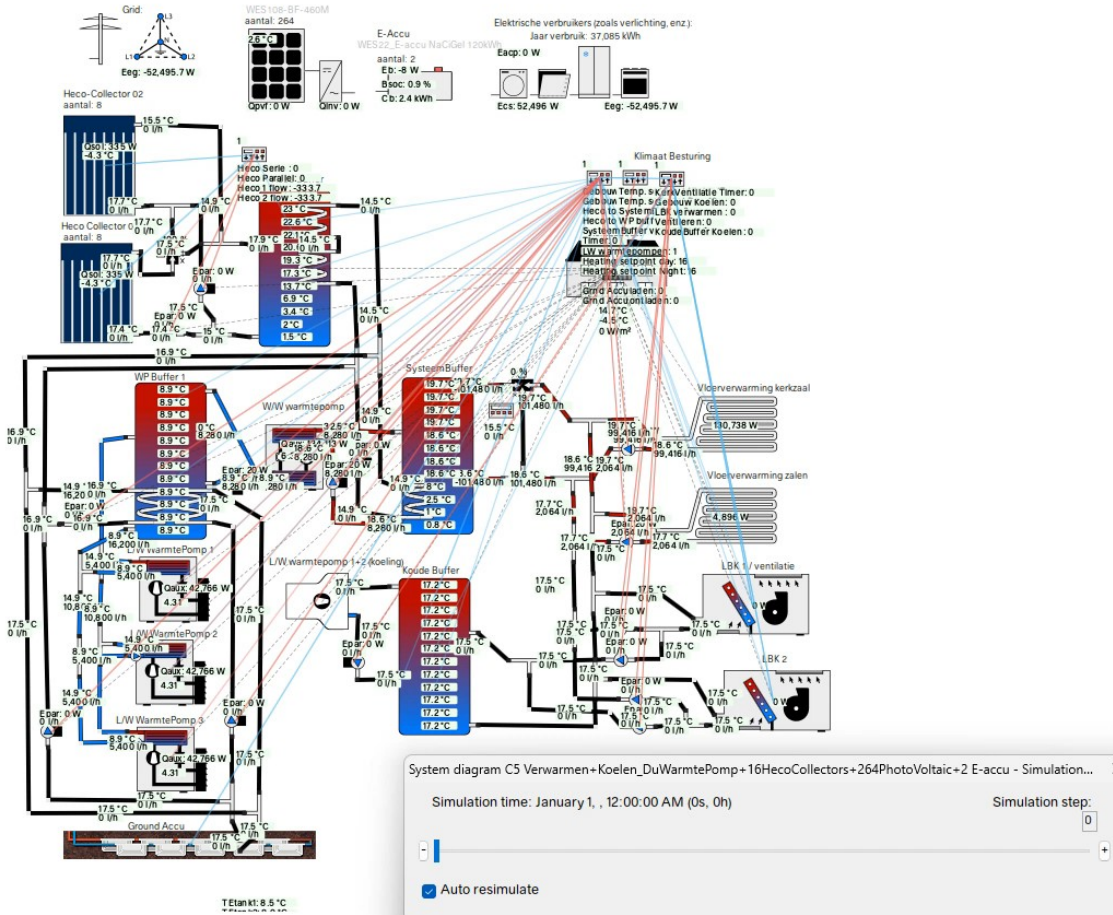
Grid:
L3
L1
L2
Eeg: -52,495.7 W

WES108-BF-460M
aantal: 264
2.6 °C
Qpvf: 0 W
Qinv: 0 W

E-Accu
WES22_E-accu NaCiGel 120kWh
aantal: 2
Eb: -8 W
Bsoc: 0.9 %
Cb: 2.4 kWh

Elektrische verbruikers (zoals verlichting, enz.):
Jaar verbruik: 37,085 kWh
Eacp: 0 W
Ecs: 52,496 W
Eeg: -52,495.7 W

Heco-Collector 02
aantal: 8
15.5 °C
0 l/h
Qsol: 33.5 W
-4.3 °C

Heco Collector 0
aantal: 8
Qsol: 33.5 W
-4.3 °C

Heco Serie : 0
Heco Parallel: 0
Heco 1 flow: -333.7
Heco 2 flow: -333.7

23 °C
22.6 °C
22.1 °C
20.1 °C
19.3 °C
17.3 °C
13.7 °C
6.9 °C
3.4 °C
2 °C
1.5 °C

14.5 °C
0 l/h
17.7 °C
0 l/h
14.9 °C
0 l/h
17.9 °C
0 l/h
14.5 °C
0 l/h
17.5 °C
0 l/h
Epar: 0 W
17.5 °C
Epar: 0 W
15 °C
0 l/h
17.4 °C
0 l/h
16.9 °C
0 l/h

Klimaat Besturing
Gebouw Temp. s
Gebouw Temp. s
Heco to System
Heco to WP buff
Systeem Buffer v
Timer: 0
L/W warmtepompen: 1
Heating setpoint day: 16
Heating setpoint Night: 16
Grid Accu laden: 0
Grid Accu ontladen: 0
Kerk Ventilatie Timer: 0
Gebouw Koelen: 0
LBK verwarmen: 0
Ventileren: 0
Koude Buffer Koelen: 0
14.7 °C
-4.5 °C
0 W/m²

WP Buffer 1
8.9 °C
0 °C
8,280 l/h
16.9 °C
0 l/h
14.9 °C
16,200 l/h
16.9 °C
Epar: 0 W
8.9 °C
16,200 l/h

W/W warmtepomp
3.25 °C
8,280 l/h
18.8 °C
8,280 l/h
Epar: 20 W
8,280 l/h
Epar: 20 W
8.9 °C
280 l/h
14.9 °C
0 l/h
18.6 °C
8,280 l/h

SysteemBuffer
19.7 °C
19.7 °C
19.7 °C
19.7 °C
18.6 °C
18.6 °C
18.6 °C
8 °C
2.5 °C
1 °C
0.8 °C
101,480 l/h
15.5 °C
0 l/h
0 %
19.7 °C
101,480 l/h
3.6 °C
-101,480 l/h
18.6 °C
101,480 l/h

Vloerverwarming kerkzaal
130,738 W
19.7 °C
99,416 l/h
18.6 °C
99,416 l/h
19.7 °C
2,064 l/h
18.6 °C
99,416 l/h

Vloerverwarming zalen
4,896 W
17.7 °C
2,064 l/h
19.7 °C
2,064 l/h
Epar: 0 W
2,064 l/h
17.7 °C
2,064 l/h
17.7 °C
2,064 l/h

L/W WarmtePomp 1
14.9 °C
5,400 l/h
8.9 °C
5,400 l/h
Qaux: 42,766 W
4.31
14.9 °C
10,800 l/h
8.9 °C
10,800 l/h

L/W WarmtePomp 2
8.9 °C
5,400 l/h
5,400 l/h
Qaux: 42,766 W
4.31
14.9 °C
5,400 l/h

L/W WarmtePomp 3
Epar: 0 W
8.9 °C
5,400 l/h
Qaux: 42,766 W
4.31
Epar: 0 W
17.5 °C
0 l/h

L/W warmtepomp 1+2 (koeling)
17.5 °C
0 l/h
17.5 °C
0 l/h
Epar: 0 W
17.5 °C
0 l/h

Koude Buffer
17.2 °C
17.2 °C
17.2 °C
17.2 °C
17.2 °C
17.2 °C
17.2 °C
17.2 °C
17.2 °C
17.2 °C
17.2 °C

17.5 °C
0 l/h

LBK 1 / ventilatie
0 W
17.5 °C
0 l/h
Epar: 0 W
17.5 °C
0 l/h
Epar: 0 W

LBK 2
17.5 °C
0 l/h
Epar: 0 W
17.5 °C
0 l/h

16.9 °C
0 l/h
16.9 °C
0 l/h
17.5 °C
0 l/h
17.5 °C
0 l/h
17.5 °C
0 l/h
17.5 °C
0 l/h
17.5 °C
0 l/h

Ground Accu
TEtank1: 8.5 °C
TEtank2: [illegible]

System diagram C5 Verwarmen+Koelen_DuWarmtePomp+16HecoCollectors+264PhotoVoltaic+2 E-accu - Simulation...
Simulation time: January 1, , 12:00:00 AM (0s, 0h)
Simulation step:
0
-
+
Auto resimulate